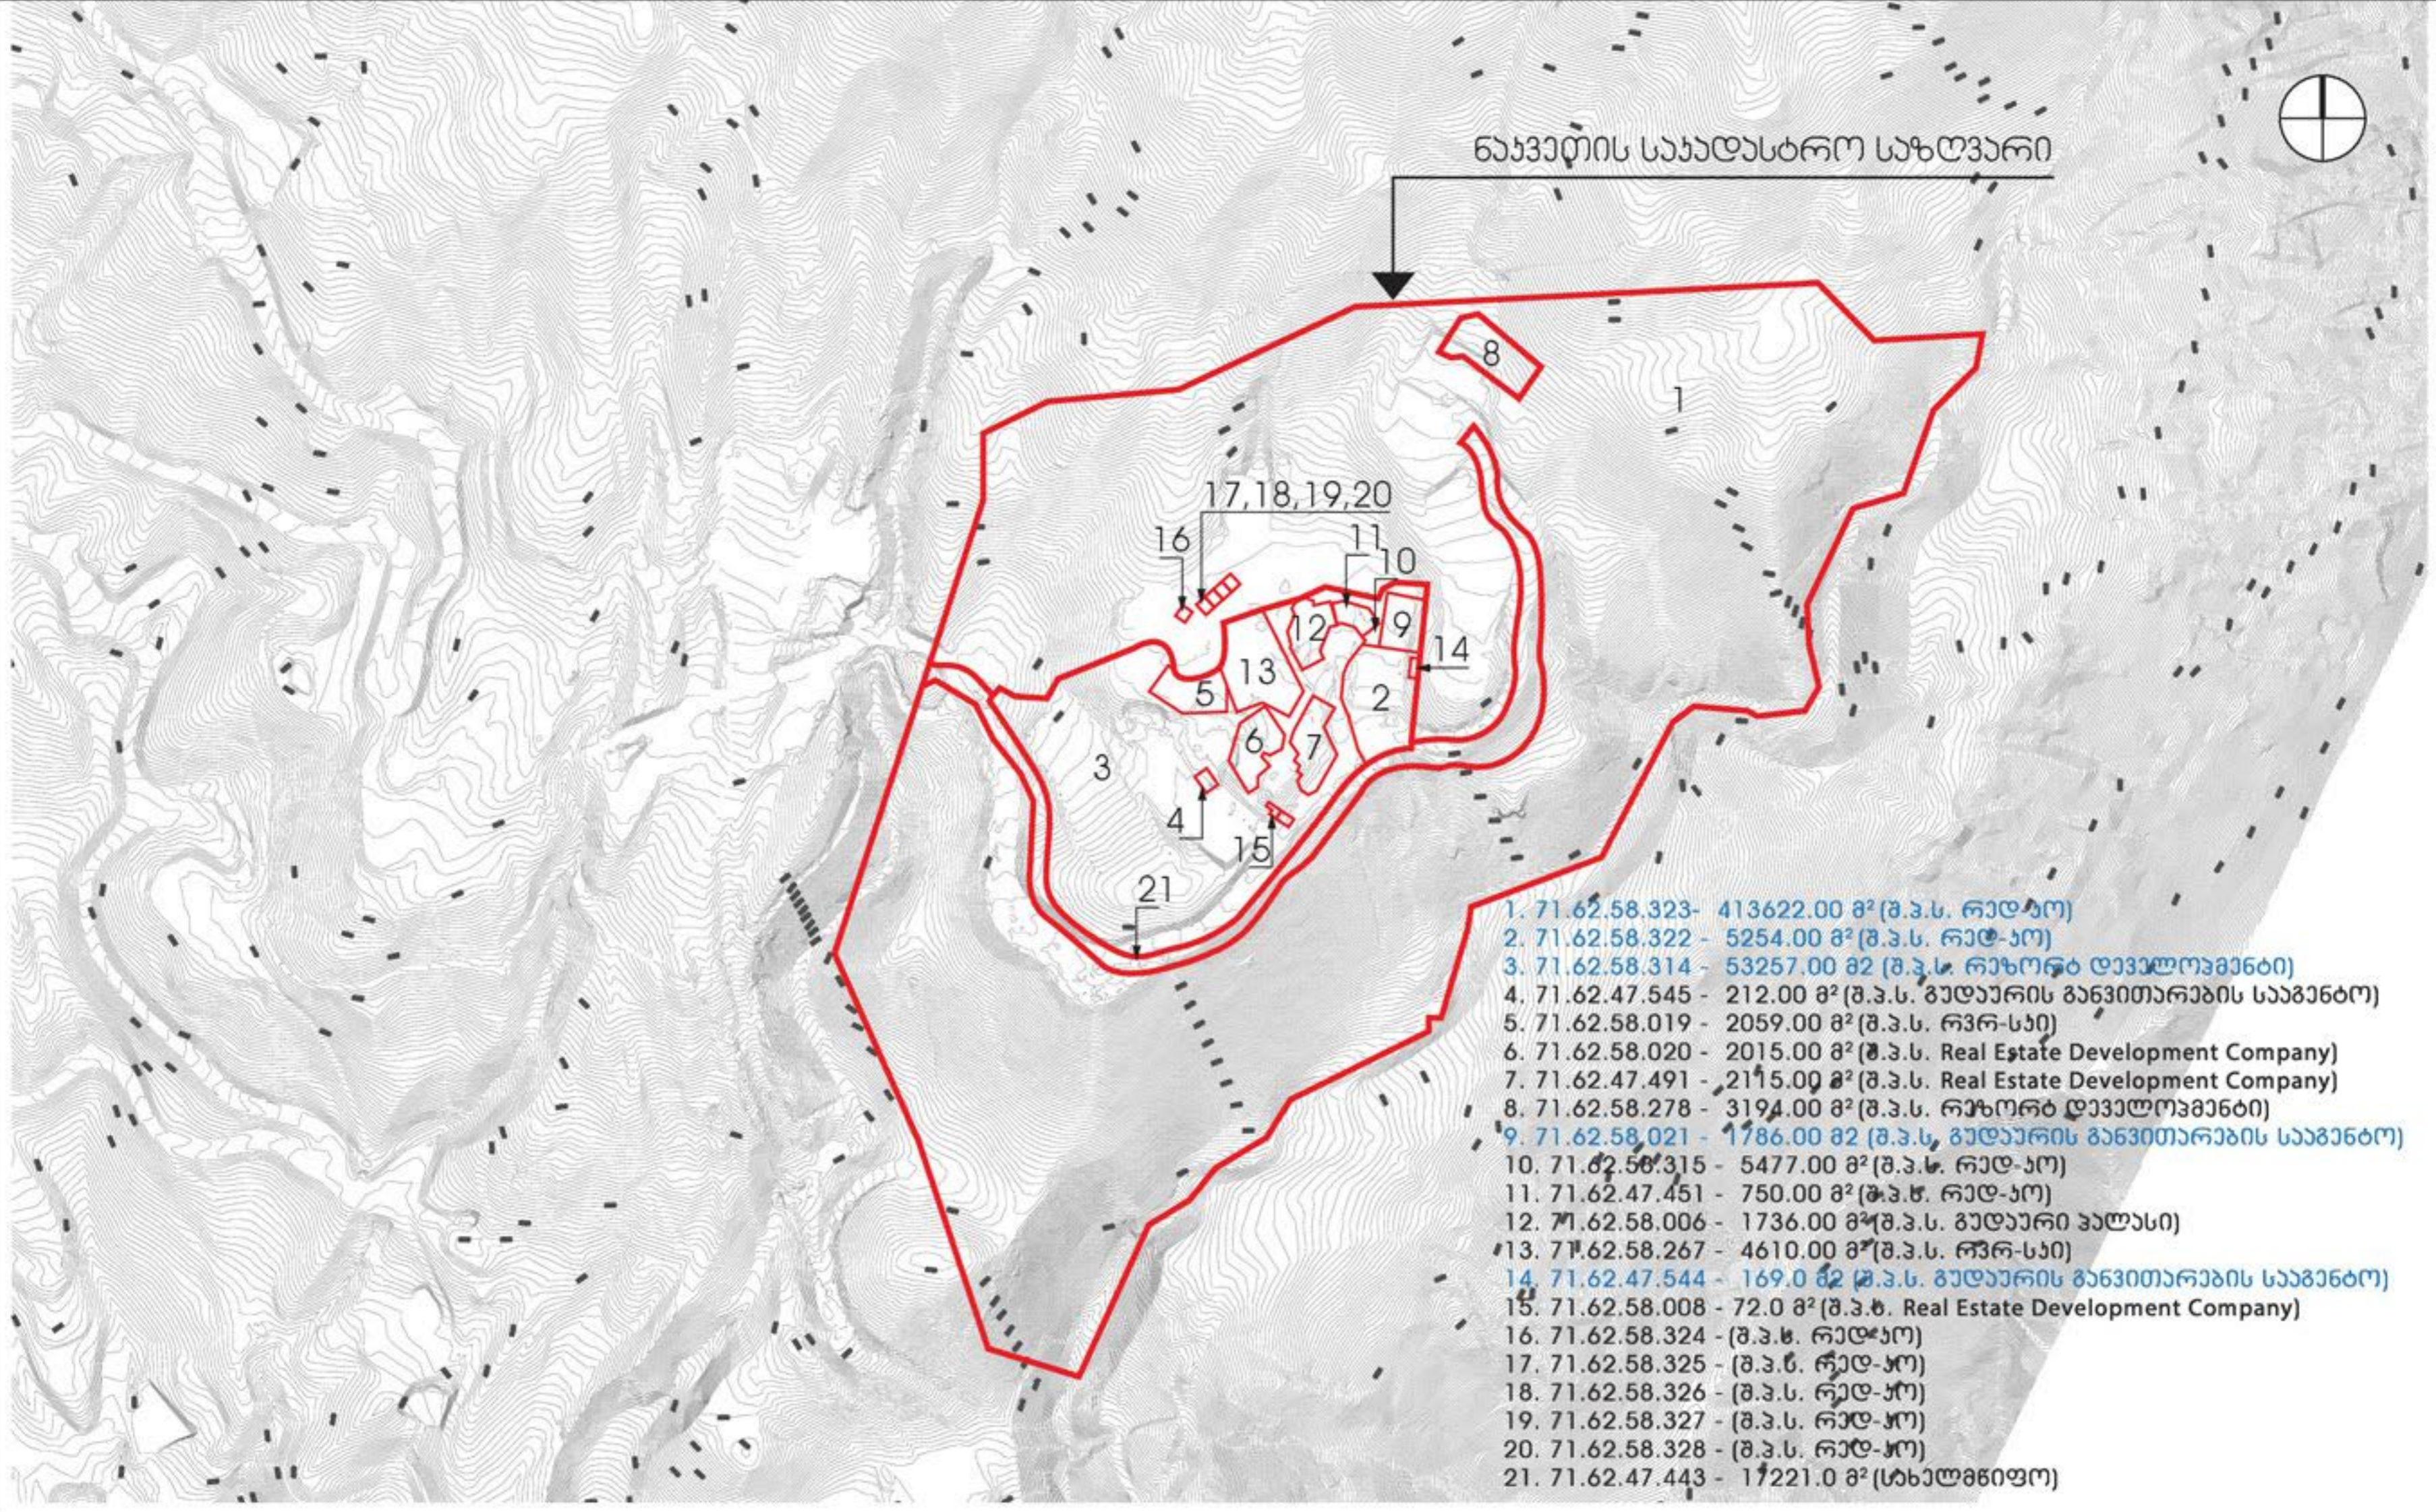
ნაკვეთის საკადასტრო საზღვარი

8
1
17,18,19,20
16
11
10
12
9
14
13
5
2
6
7
3
4
15
21

1. 71.62.58.323- 413622.00 მ² (შ.პ.ს. რედ-კო)
2. 71.62.58.322 - 5254.00 მ² (შ.პ.ს. რედ-კო)
3. 71.62.58.314 - 53257.00 მ2 (შ.პ.ს. რეზორტ დეველოპმენტი)
4. 71.62.47.545 - 212.00 მ² (შ.პ.ს. გუდაურის განვითარების სააგენტო)
5. 71.62.58.019 - 2059.00 მ² (შ.პ.ს. რვრ-საი)
6. 71.62.58.020 - 2015.00 მ² (შ.პ.ს. Real Estate Development Company)
7. 71.62.47.491 - 2115.00 მ² (შ.პ.ს. Real Estate Development Company)
8. 71.62.58.278 - 3194.00 მ² (შ.პ.ს. რეზორტ დეველოპმენტი)
9. 71.62.58.021 - 1786.00 მ2 (შ.პ.ს. გუდაურის განვითარების სააგენტო)
10. 71.62.58.315 - 5477.00 მ² (შ.პ.ს. რედ-კო)
11. 71.62.47.451 - 750.00 მ² (შ.პ.ს. რედ-კო)
12. 71.62.58.006 - 1736.00 მ² (შ.პ.ს. გუდაური პალასი)
13. 71.62.58.267 - 4610.00 მ² (შ.პ.ს. რვრ-საი)
14. 71.62.47.544 - 169.0 მ2 (შ.პ.ს. გუდაურის განვითარების სააგენტო)
15. 71.62.58.008 - 72.0 მ² (შ.პ.ს. Real Estate Development Company)
16. 71.62.58.324 - (შ.პ.ს. რედ-კო)
17. 71.62.58.325 - (შ.პ.ს. რედ-კო)
18. 71.62.58.326 - (შ.პ.ს. რედ-კო)
19. 71.62.58.327 - (შ.პ.ს. რედ-კო)
20. 71.62.58.328 - (შ.პ.ს. რედ-კო)
21. 71.62.47.443 - 17221.0 მ² (სახელმწიფო)